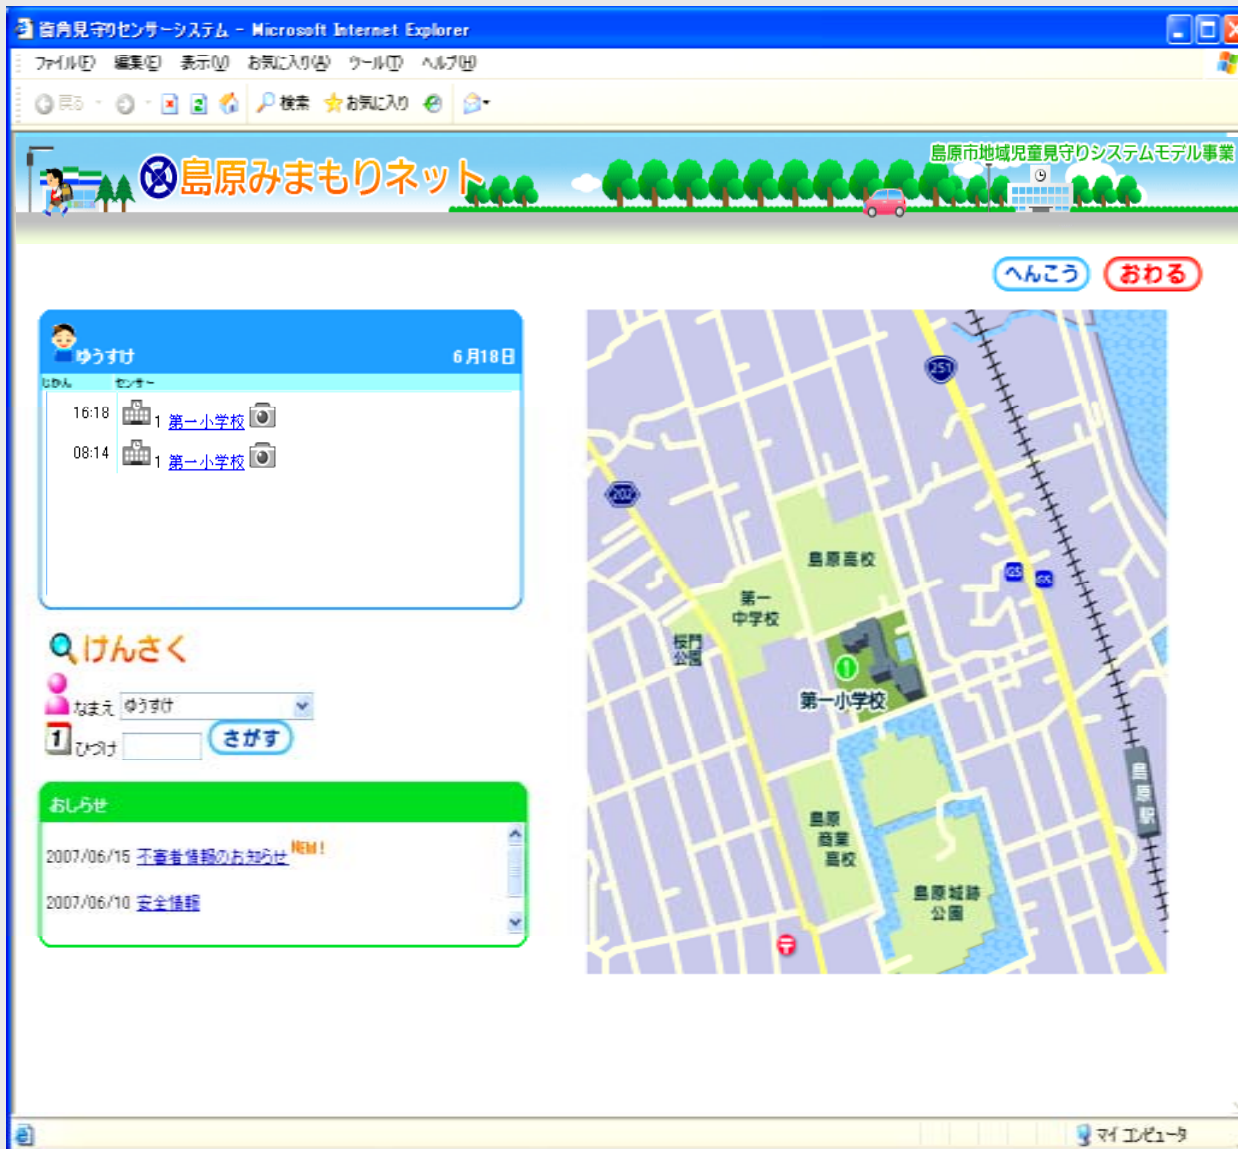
園児見守りセンターシステム - Microsoft Internet Explorer

ファイル(F) 編集(E) 表示(V) お気に入り(A) ツール(T) ヘルプ(H)

戻る 検索 お気に入り

島原みまもりネット

島原市地域児童見守りシステムモデル事業

へんこう おわる

ゆうすけ 6月18日

じかん センサー

| じかん | センサー |
|---|---|
| 16:18 | 1 第一小学校 |
| 08:14 | 1 第一小学校 |

けんさく

なまえ ゆうすけ

ひづけ さがす

おしらせ

2007/06/15 不審者情報のお知らせ 新着!

2007/06/10 安全情報

251

207

島原高校

第一中学校

桜門公園

第一小学校

島原商業高校

島原城跡公園

島原駅

マイ コンピュータ